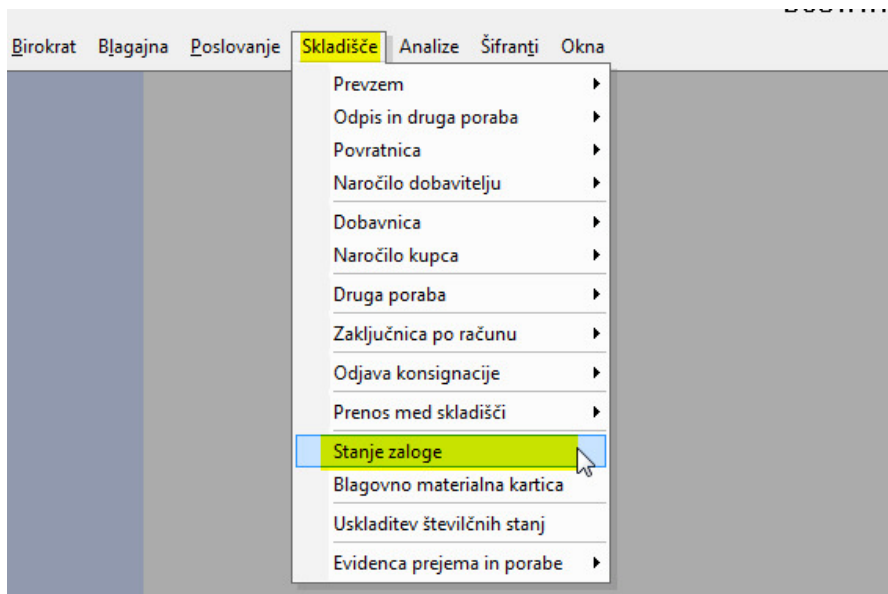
Birokrat Blagajna Poslovanje Skladišče Analize Šifranti Okna

Prevzem
Odpis in druga poraba
Povratnica
Naročilo dobavitelju
Dobavnica
Naročilo kupca
Druga poraba
Zaključnica po računu
Odjava konsignacije
Prenos med skladišči
Stanje zaloge
Blagovno materialna kartica
Uskladitev številčnih stanj
Evidenca prejema in porabe